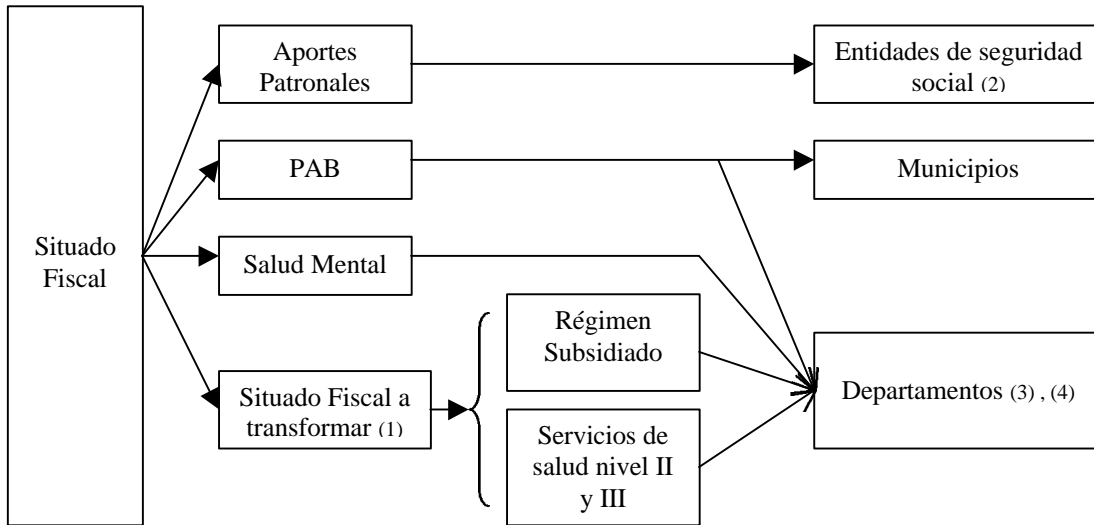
Situado Fiscal

Aportes Patronales

PAB

Salud Mental

Situado Fiscal a transformar (1)

Régimen Subsidiado

Servicios de salud nivel II y III

Entidades de seguridad social (2)

Municipios

Departamentos (3) , (4)